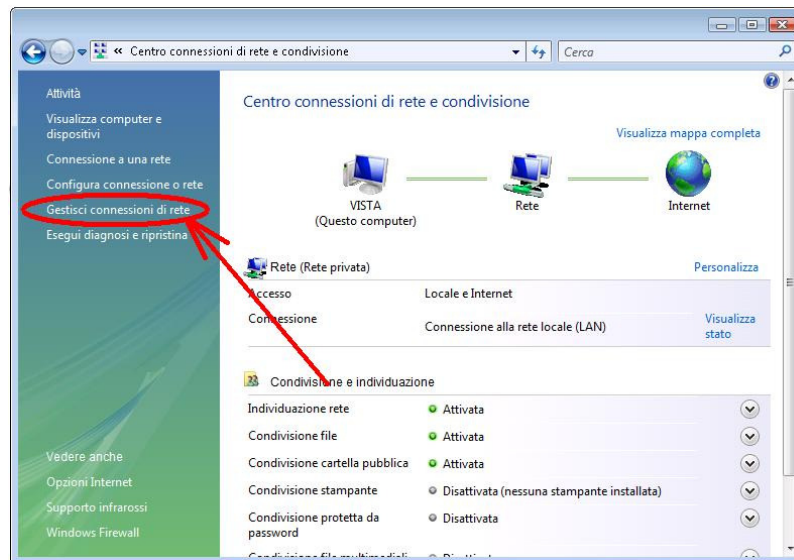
« Centro connessioni di rete e condivisione

Cerca

Attività

Visualizza computer e dispositivi

Connessione a una rete

Configura connessione o rete

Gestisci connessioni di rete

Esegui diagnosi e ripristina

Centro connessioni di rete e condivisione

Visualizza mappa completa

VISTA
(Questo computer)

Rete

Internet

Rete (Rete privata)

Personalizza

Accesso | Locale e Internet

Connessione | Connessione alla rete locale (LAN) | Visualizza stato

Condivisione e individuazione

| | | |
|---|---|---|
| Individuazione rete | Attivata | |
| Condivisione file | Attivata | |
| Condivisione cartella pubblica | Attivata | |
| Condivisione stampante | Disattivata (nessuna stampante installata) | |
| Condivisione protetta da password | Disattivata | |
| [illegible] | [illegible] | |

Vedere anche

Opzioni Internet

Supporto infrarossi

Windows Firewall